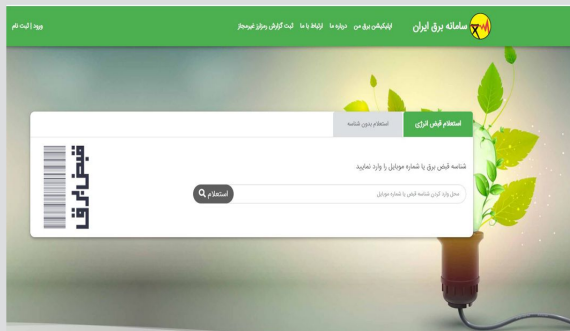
سامانه برق ایران
اپلیکیشن برق من   درباره ما   ارتباط با ما   ثبت گزارش رمزارز غیرمجاز
ورود | ثبت نام

استعلام قبض انرژی
استعلام بدون شناسه

شناسه قبض برق یا شماره موبایل را وارد نمایید.
محل وارد کردن شناسه قبض یا شماره موبایل
استعلام

قبض انرژی